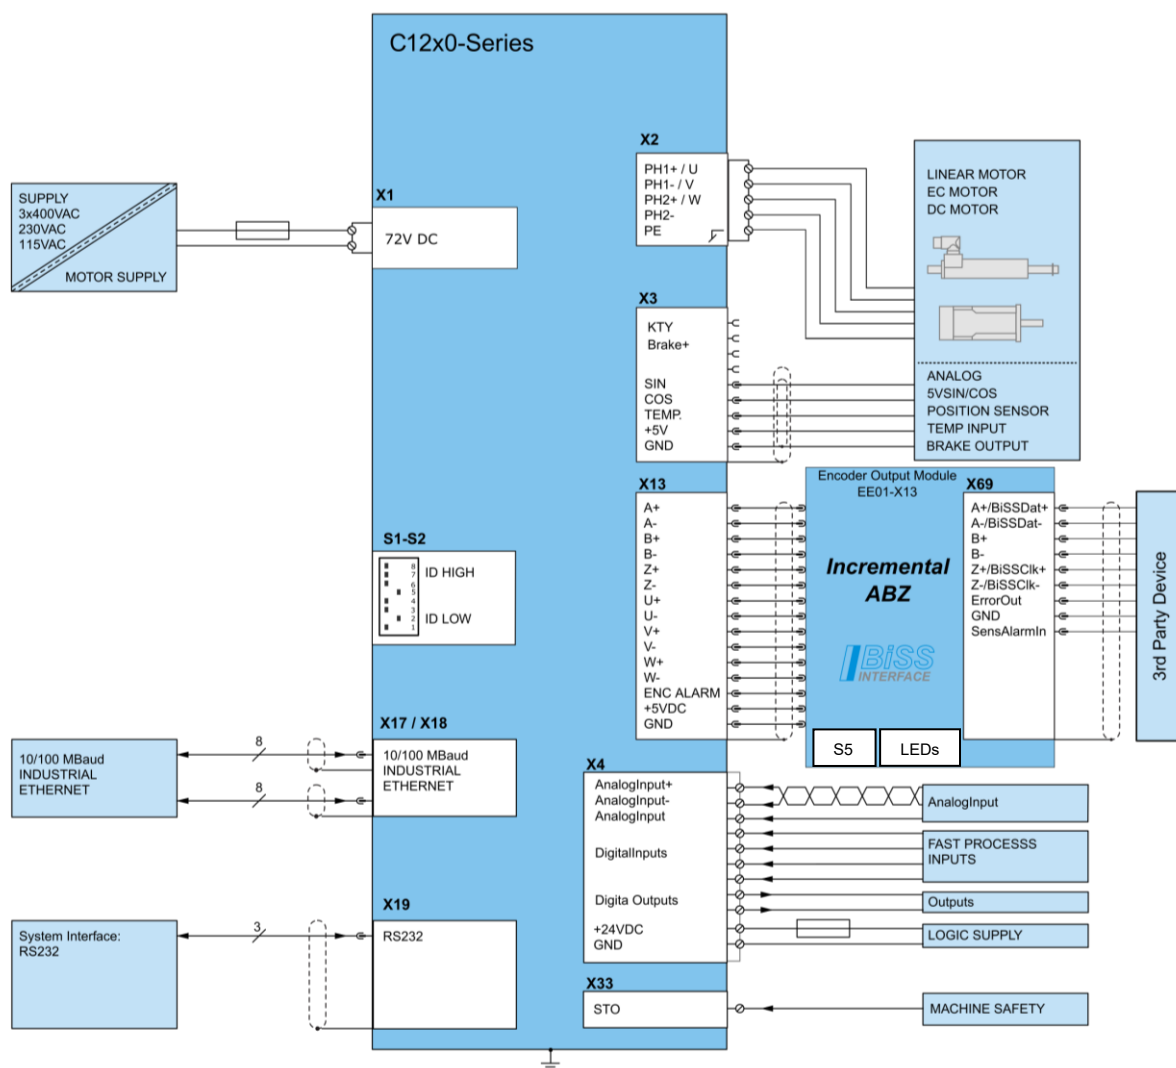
C12x0-Series

SUPPLY
3x400VAC
230VAC
115VAC
MOTOR SUPPLY

X1
72V DC

X2
PH1+ / U
PH1- / V
PH2+ / W
PH2-
PE

LINEAR MOTOR
EC MOTOR
DC MOTOR

X3
KTY
Brake+
SIN
COS
TEMP.
+5V
GND

ANALOG
5VSIN/COS
POSITION SENSOR
TEMP INPUT
BRAKE OUTPUT

X13
A+
A-
B+
B-
Z+
Z-
U+
U-
V+
V-
W+
W-
ENC ALARM
+5VDC
GND

Encoder Output Module
EE01-X13
Incremental
ABZ
BiSS
INTERFACE
S5
LEDs

X69
A+/BiSSDat+
A-/BiSSDat-
B+
B-
Z+/BiSSClk+
Z-/BiSSClk-
ErrorOut
GND
SensAlarmIn

3rd Party Device

S1-S2
ID HIGH
ID LOW
8 7 6 5 4 3 2 1

X17 / X18
10/100 MBaud
INDUSTRIAL
ETHERNET

10/100 MBaud
INDUSTRIAL
ETHERNET
8
8

X4
AnalogInput+
AnalogInput-
AnalogInput
DigitalInputs
Digita Outputs
+24VDC
GND

AnalogInput
FAST PROCESSS
INPUTS
Outputs
LOGIC SUPPLY

X19
RS232
System Interface:
RS232
3

X33
STO
MACHINE SAFETY